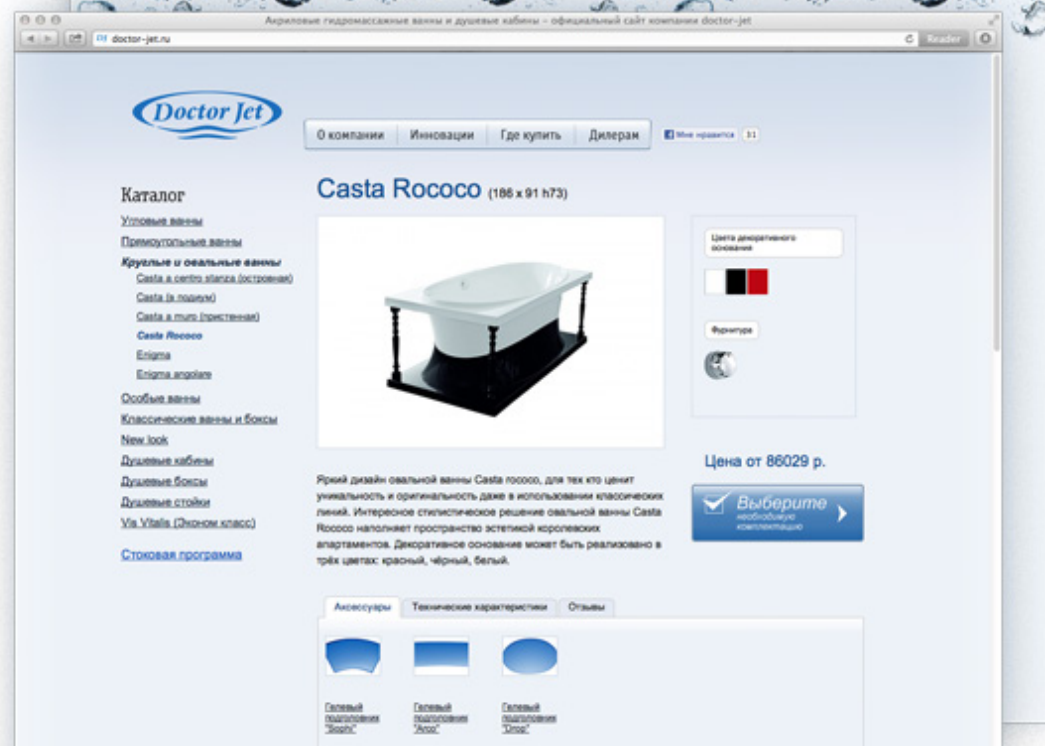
Акриловые гидромассажные ванны и душевые кабины – официальный сайт компании doctor-jet

doctor-jet.ru

Reader

Doctor Jet

О компании | Инновации | Где купить | Дилерам

Мне нравится 31

Каталог

Угловые ванны

Прямоугольные ванны

Круглые и овальные ванны

Casta a centro stanza (островная)

Casta (в подиум)

Casta a muro (пристенная)

Casta Rococo

Enigma

Enigma angolare

Особые ванны

Классические ванны и боксы

New look

Душевые кабины

Душевые боксы

Душевые стойки

Vis Vitalis (Эконом класс)

Стоковая программа

Casta Rococo (186 x 91 h73)

Цвета декоративного основания

Фурнитура

Цена от 86029 р.

Выберите необходимую комплектацию

Яркий дизайн овальной ванны Casta rococo, для тех кто ценит уникальность и оригинальность даже в использовании классических линий. Интересное стилистическое решение овальной ванны Casta Rococo наполняет пространство эстетикой королевских апартаментов. Декоративное основание может быть реализовано в трёх цветах: красный, чёрный, белый.

Аксессуары | Технические характеристики | Отзывы

Гелевый подголовник "Sophi"

Гелевый подголовник "Arco"

Гелевый подголовник "Drop"